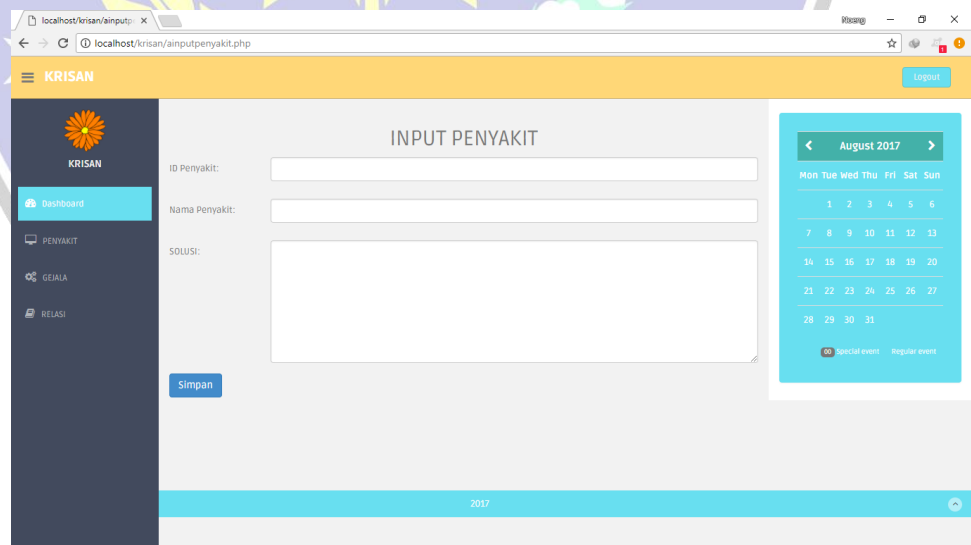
localhost/krisan/ainputp ×

Nuvy

localhost/krisan/ainputpenyakit.php

KRISAN

Logout

KRISAN

Dashboard

PENYAKIT

GEJALA

RELASI

INPUT PENYAKIT

ID Penyakit:

Nama Penyakit:

SOLUSI:

Simpan

August 2017

| Mon | Tue | Wed | Thu | Fri | Sat | Sun |
|---|---|---|---|---|---|---|
| | 1 | 2 | 3 | 4 | 5 | 6 |
| 7 | 8 | 9 | 10 | 11 | 12 | 13 |
| 14 | 15 | 16 | 17 | 18 | 19 | 20 |
| 21 | 22 | 23 | 24 | 25 | 26 | 27 |
| 28 | 29 | 30 | 31 | | | |

00 Special event Regular event

2017